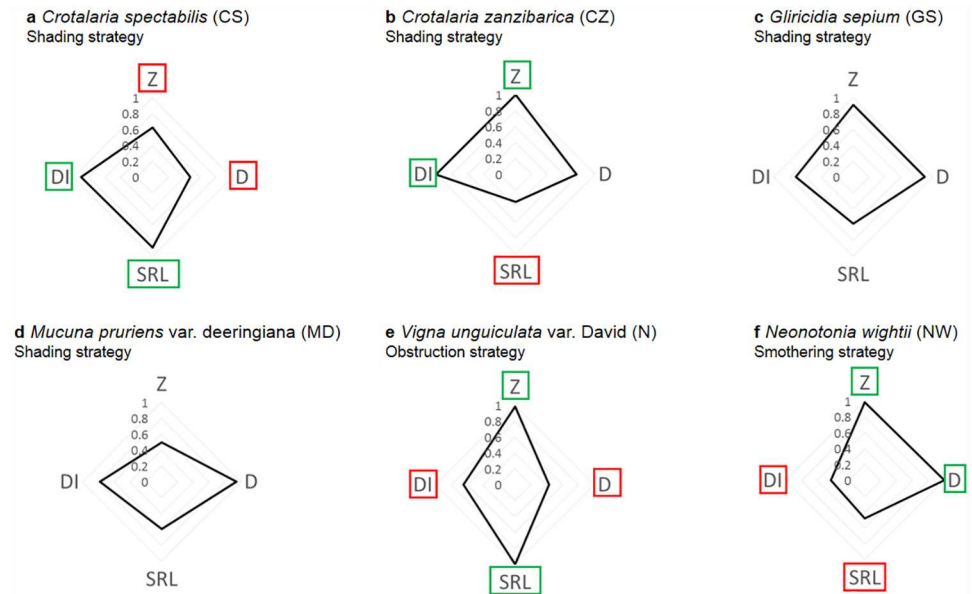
**a** *Crotalaria spectabilis* (CS)
Shading strategy

Z
1
0.8
0.6
0.4
0.2
0
DI
D
SRL

**b** *Crotalaria zanzibarica* (CZ)
Shading strategy

Z
1
0.8
0.6
0.4
0.2
0
DI
D
SRL

**c** *Gliricidia sepium* (GS)
Shading strategy

Z
1
0.8
0.6
0.4
0.2
0
DI
D
SRL

**d** *Mucuna pruriens* var. deeringiana (MD)
Shading strategy

Z
1
0.8
0.6
0.4
0.2
0
DI
D
SRL

**e** *Vigna unguiculata* var. David (N)
Obstruction strategy

Z
1
0.8
0.6
0.4
0.2
0
DI
D
SRL

**f** *Neonotonia wightii* (NW)
Smothering strategy

Z
1
0.8
0.6
0.4
0.2
0
DI
D
SRL